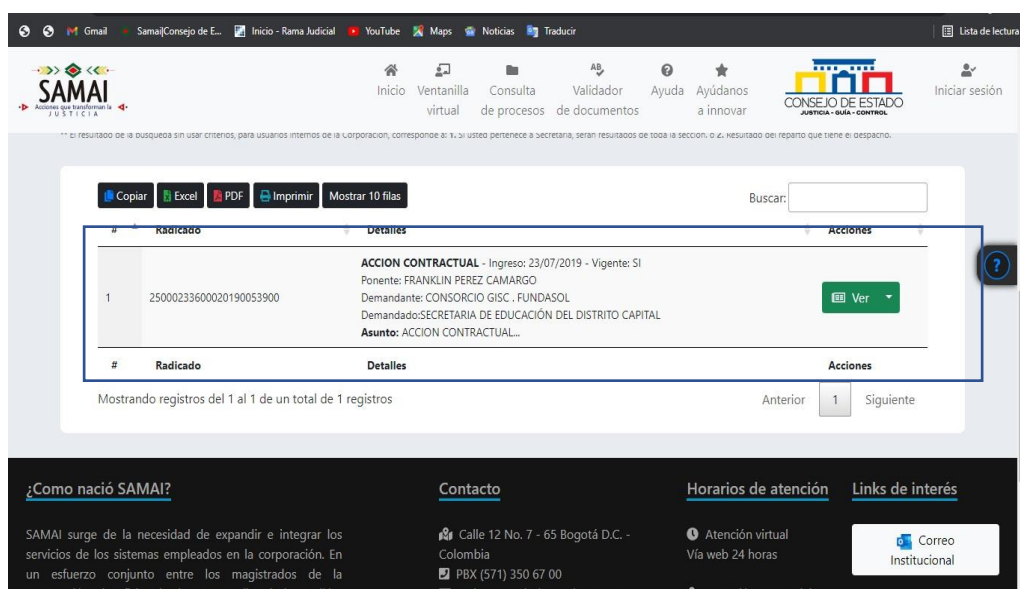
Gmail Samai|Consejo de E... Inicio - Rama Judicial YouTube Maps Noticias Traducir Lista de lectura

SAMAI
Acciones que transforman la JUSTICIA

Inicio Ventanilla virtual Consulta de procesos Validador de documentos Ayuda Ayúdanos a innovar

CONSEJO DE ESTADO
JUSTICIA · GUÍA · CONTROL

Iniciar sesión

** El resultado de la búsqueda sin usar criterios, para usuarios internos de la Corporación, corresponde a: 1. Si usted pertenece a Secretaría, serán resultados de toda la sección. ó 2. Resultado del reparto que tiene el despacho.

Copiar Excel PDF Imprimir Mostrar 10 filas

Buscar:

| # | Radicado | Detalles | Acciones |
|---|---|---|---|
| 1 | 25000233600020190053900 | ACCION CONTRACTUAL - Ingreso: 23/07/2019 - Vigente: SI Ponente: FRANKLIN PEREZ CAMARGO Demandante: CONSORCIO GISC . FUNDASOL Demandado:SECRETARIA DE EDUCACIÓN DEL DISTRITO CAPITAL Asunto: ACCION CONTRACTUAL... | Ver |
| # | Radicado | Detalles | Acciones |

Mostrando registros del 1 al 1 de un total de 1 registros

Anterior 1 Siguiente

¿Como nació SAMAI?

SAMAI surge de la necesidad de expandir e integrar los servicios de los sistemas empleados en la corporación. En un esfuerzo conjunto entre los magistrados de la

Contacto

Calle 12 No. 7 - 65 Bogotá D.C. - Colombia
PBX (571) 350 67 00

Horarios de atención

Atención virtual
Vía web 24 horas

Links de interés

Correo Institucional